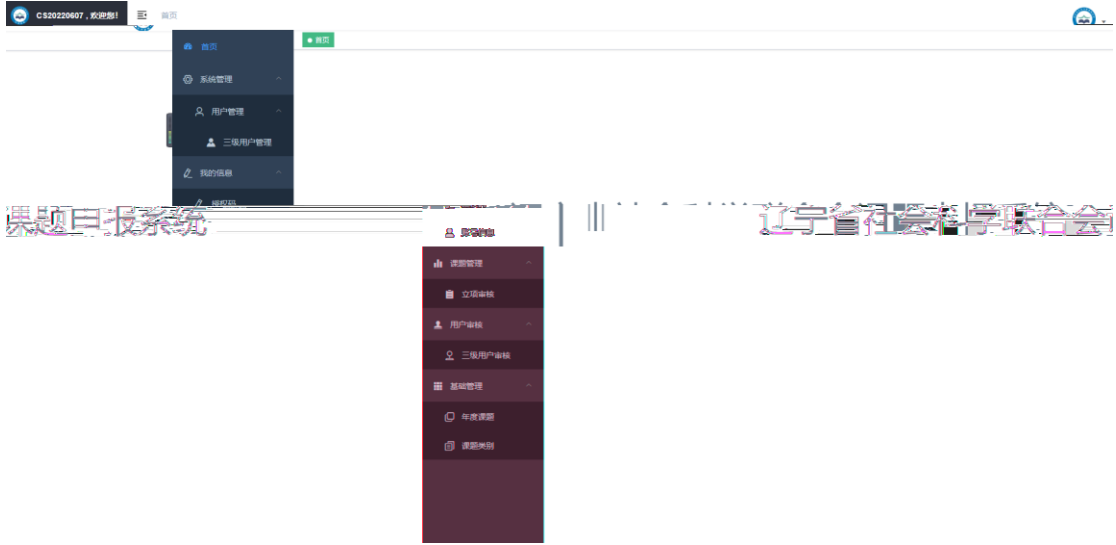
CS20220607，欢迎您！ 首页

首页

首页

系统管理

用户管理

三级用户管理

我的信息

授权码

课题申报系统

辽宁省社会科学联合会

我的信息

课题管理

立项审核

用户审核

三级用户审核

基础管理

年度课题

课题类别